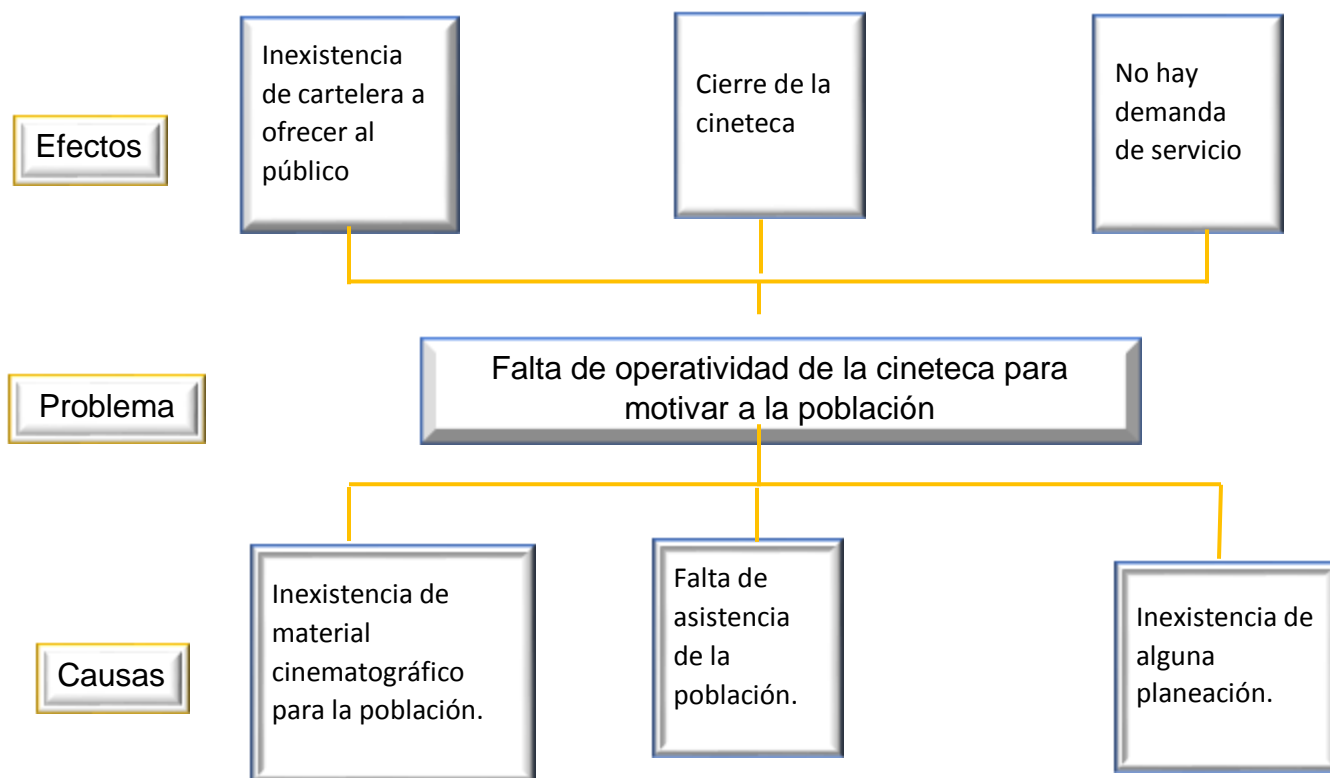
Efectos

Inexistencia de cartelera a ofrecer al público

Cierre de la cineteca

No hay demanda de servicio

Problema

Falta de operatividad de la cineteca para motivar a la población

Causas

Inexistencia de material cinematográfico para la población.

Falta de asistencia de la población.

Inexistencia de alguna planeación.